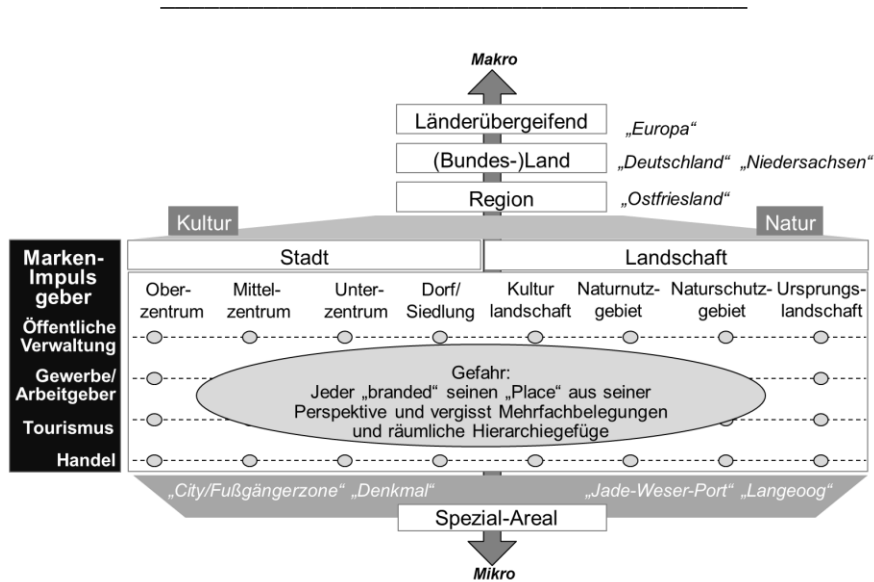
Makro

Länderübergeifend „Europa“

(Bundes-)Land „Deutschland“ „Niedersachsen“

Region „Ostfriesland“

Kultur

Natur

Marken-Impuls geber

Öffentliche Verwaltung

Gewerbe/ Arbeitgeber

Tourismus

Handel

Stadt

Landschaft

Oberzentrum

Mittelzentrum

Unterzentrum

Dorf/ Siedlung

Kultur landschaft

Naturnutzgebiet

Naturschutzgebiet

Ursprungslandschaft

Gefahr:
Jeder „branded“ seinen „Place“ aus seiner Perspektive und vergisst Mehrfachbelegungen und räumliche Hierarchiegefüge

„City/Fußgängerzone“ „Denkmal“

„Jade-Weser-Port“ „Langeoog“

Spezial-Areal

Mikro